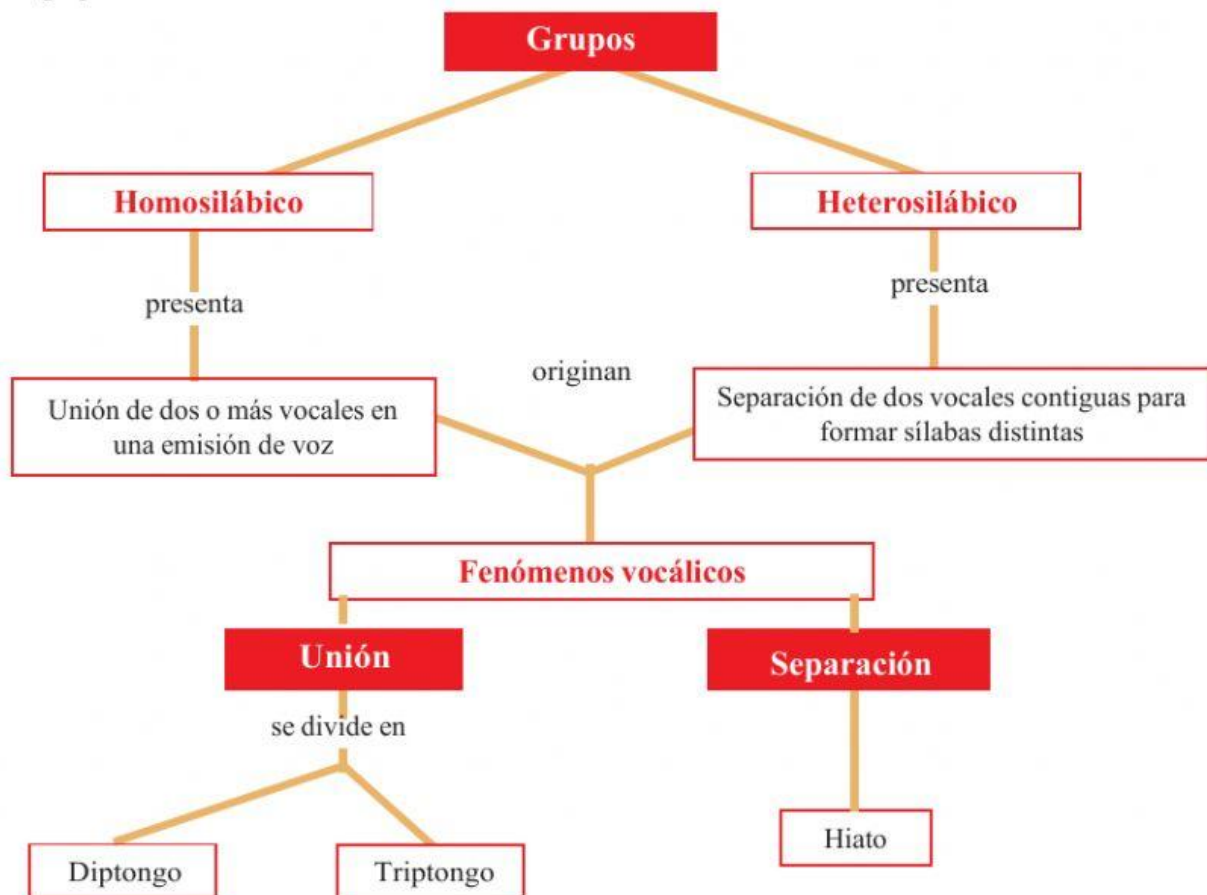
Grupos

Homosilábico

Heterosilábico

presenta

presenta

originan

Unión de dos o más vocales en una emisión de voz

Separación de dos vocales contiguas para formar sílabas distintas

Fenómenos vocálicos

Unión

Separación

se divide en

Diptongo

Triptongo

Hiato